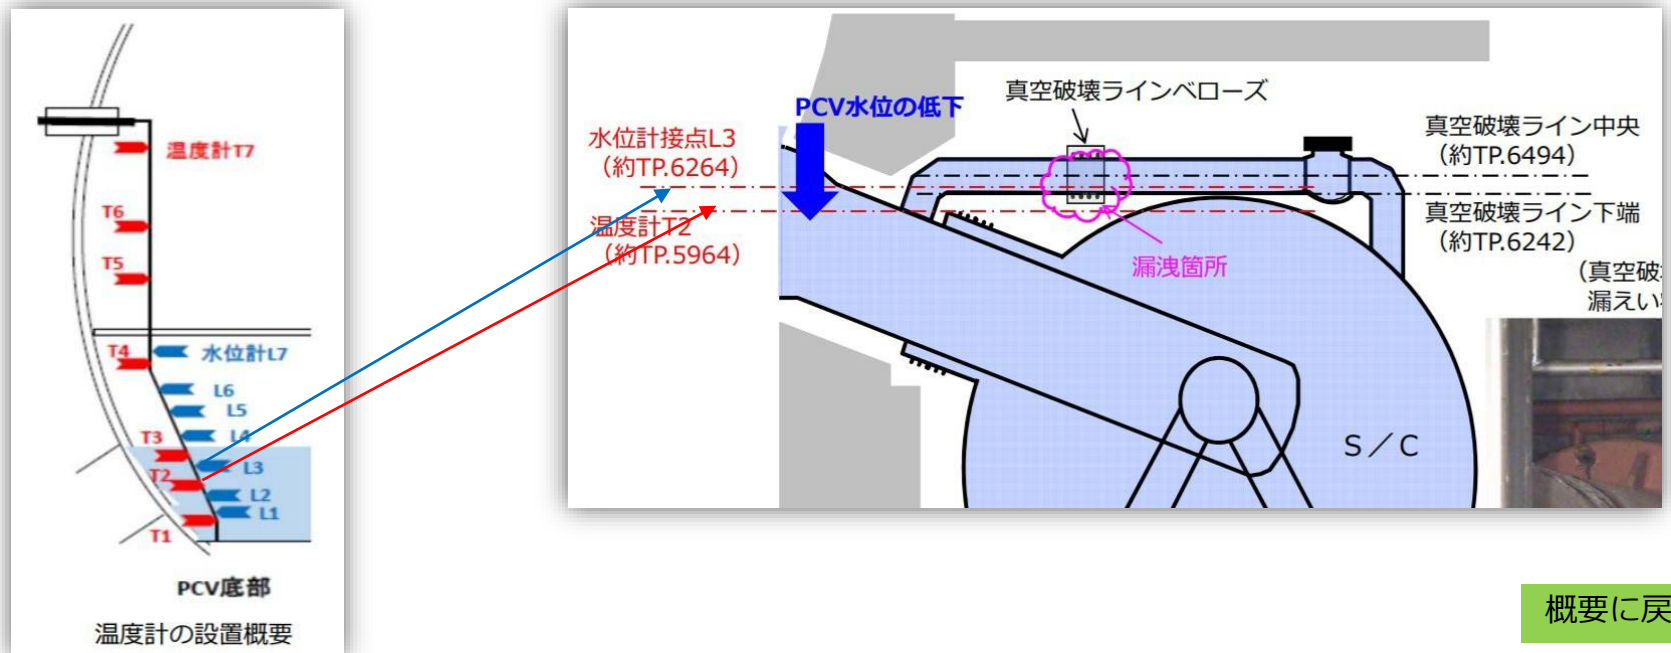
温度計T7
T6
T5
T4
水位計L7
L6
L5
T3
L4
L3
T2
L2
L1
T1
PCV底部
温度計の設置概要

PCV水位の低下
真空破壊ラインベローズ
真空破壊ライン中央
（約TP.6494）
水位計接点L3
（約TP.6264）
温度計T2
（約TP.5964）
真空破壊ライン下端
（約TP.6242）
漏洩箇所
（真空破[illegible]
漏えい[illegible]
S／C

概要に戻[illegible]